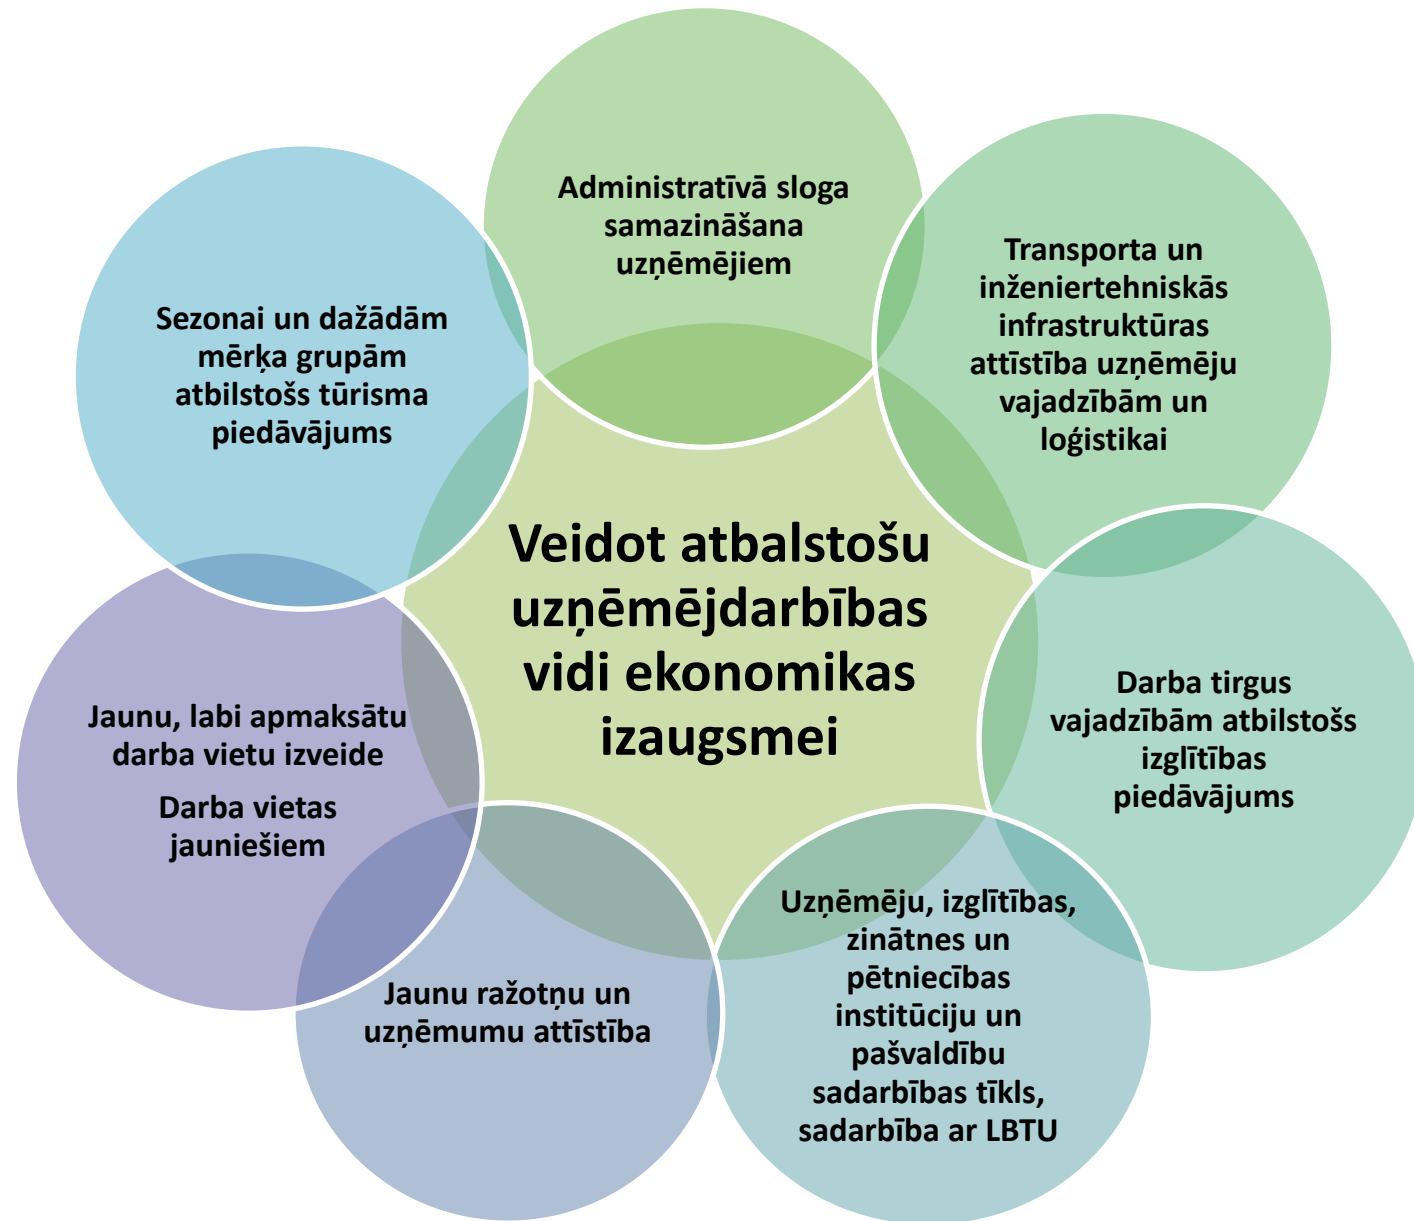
Veidot atbalstošu uzņēmējdarbības vidi ekonomikas izaugsmei

Administratīvā sloga samazināšana uzņēmējiem

Transporta un inženiertehniskās infrastruktūras attīstība uzņēmēju vajadzībām un loģistikai

Darba tirgus vajadzībām atbilstošs izglītības piedāvājums

Uzņēmēju, izglītības, zinātnes un pētniecības institūciju un pašvaldību sadarbības tīkls, sadarbība ar LBTU

Jaunu ražotņu un uzņēmumu attīstība

Jaunu, labi apmaksātu darba vietu izveide

Darba vietas jauniešiem

Sezonai un dažādām mērķa grupām atbilstošs tūrisma piedāvājums